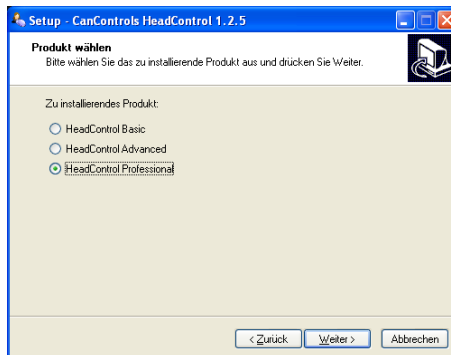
Setup - CanControls HeadControl 1.2.5

Produkt wählen
Bitte wählen Sie das zu installierende Produkt aus und drücken Sie Weiter.

Zu installierendes Produkt:

HeadControl Basic
HeadControl Advanced
HeadControl Professional

< Zurück
Weiter >
Abbrechen